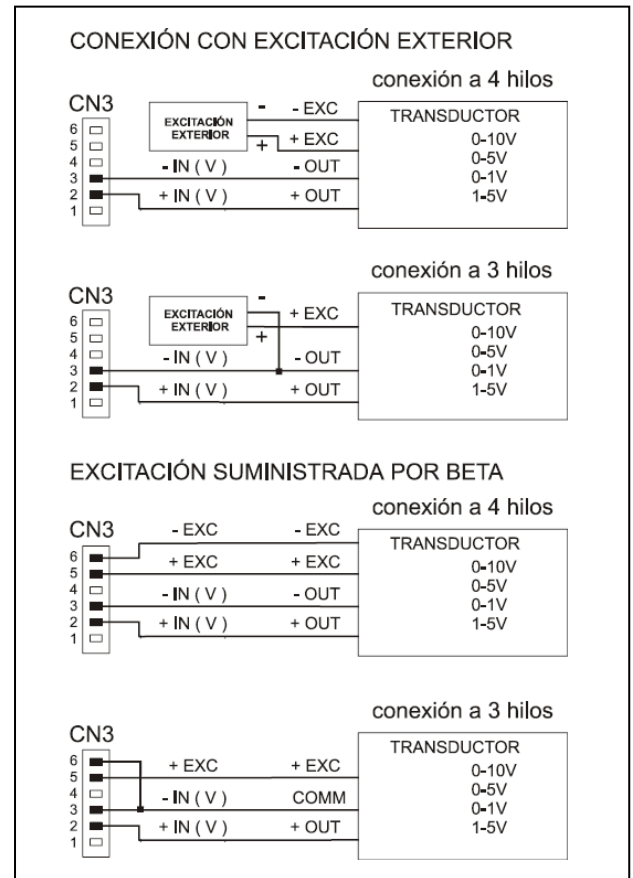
CONEXIÓN CON EXCITACIÓN EXTERIOR

conexión a 4 hilos

CN3
6
5
4
3
2
1

EXCITACIÓN EXTERIOR
-
+
- EXC
+ EXC
- IN ( V )
- OUT
+ IN ( V )
+ OUT

TRANSDUCTOR
0-10V
0-5V
0-1V
1-5V

conexión a 3 hilos

CN3
6
5
4
3
2
1

EXCITACIÓN EXTERIOR
-
+
+ EXC
- IN ( V )
- OUT
+ IN ( V )
+ OUT

TRANSDUCTOR
0-10V
0-5V
0-1V
1-5V

EXCITACIÓN SUMINISTRADA POR BETA

conexión a 4 hilos

CN3
6
5
4
3
2
1

- EXC
- EXC
+ EXC
+ EXC
- IN ( V )
- OUT
+ IN ( V )
+ OUT

TRANSDUCTOR
0-10V
0-5V
0-1V
1-5V

conexión a 3 hilos

CN3
6
5
4
3
2
1

+ EXC
+ EXC
- IN ( V )
COMM
+ IN ( V )
+ OUT

TRANSDUCTOR
0-10V
0-5V
0-1V
1-5V